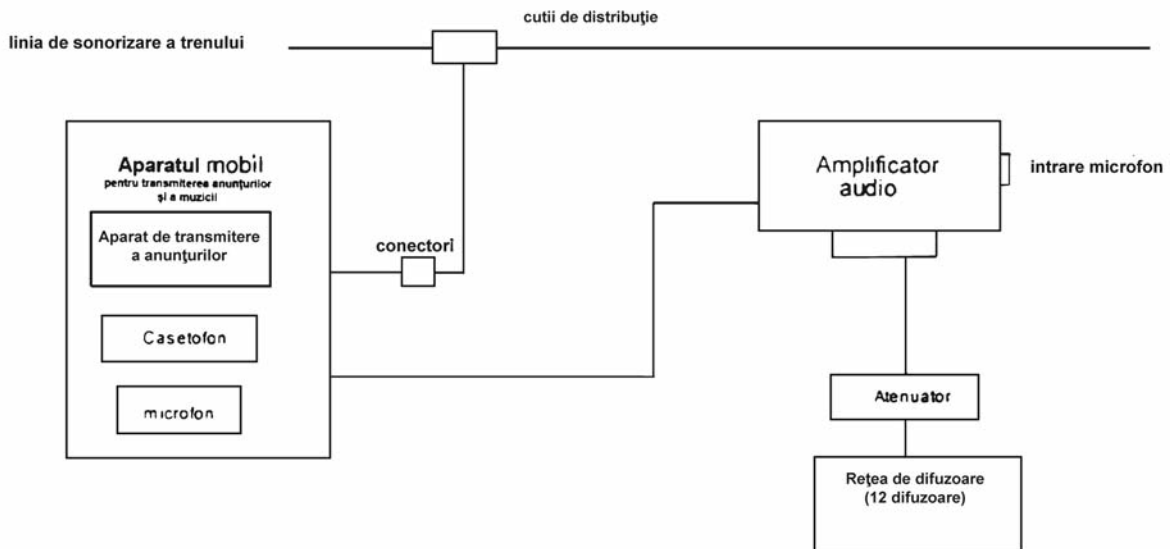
cutii de distribuţie

linia de sonorizare a trenului

Aparatul mobil
pentru transmiterea anunţurilor şi a muzicii

Aparat de transmitere a anunţurilor

conectori

Casetofon

microfon

Amplificator audio

intrare microfon

Atenuator

Reţea de difuzoare (12 difuzoare)